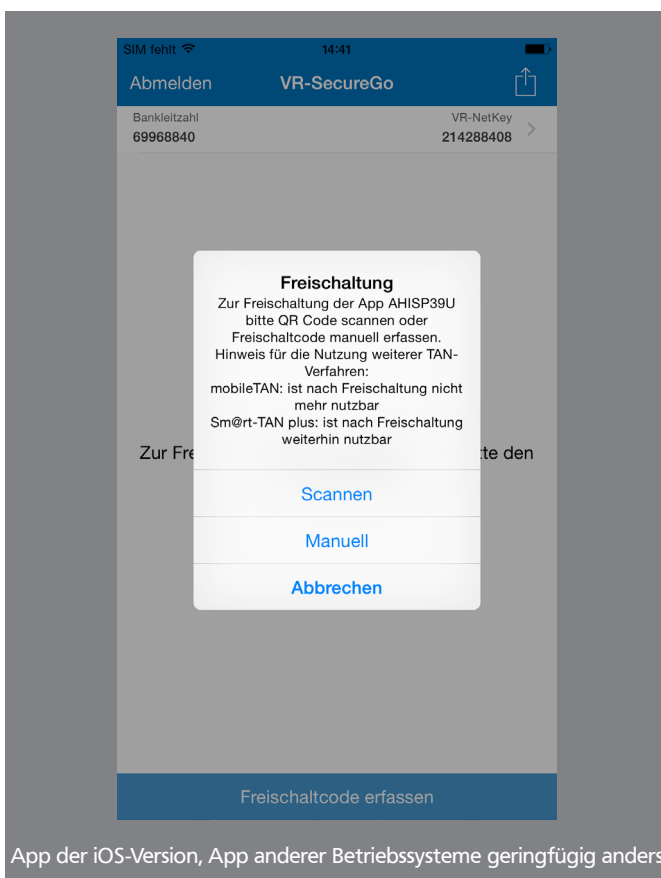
SIM fehlt 14:41

Abmelden VR-SecureGo

Bankleitzahl
69968840

VR-NetKey
214288408

Freischaltung
Zur Freischaltung der App AHISP39U bitte QR Code scannen oder Freischaltcode manuell erfassen. Hinweis für die Nutzung weiterer TAN-Verfahren:
mobileTAN: ist nach Freischaltung nicht mehr nutzbar
Sm@rt-TAN plus: ist nach Freischaltung weiterhin nutzbar

Zur Fre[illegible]tte den

Scannen

Manuell

Abbrechen

Freischaltcode erfassen

App der iOS-Version, App anderer Betriebssysteme geringfügig anders